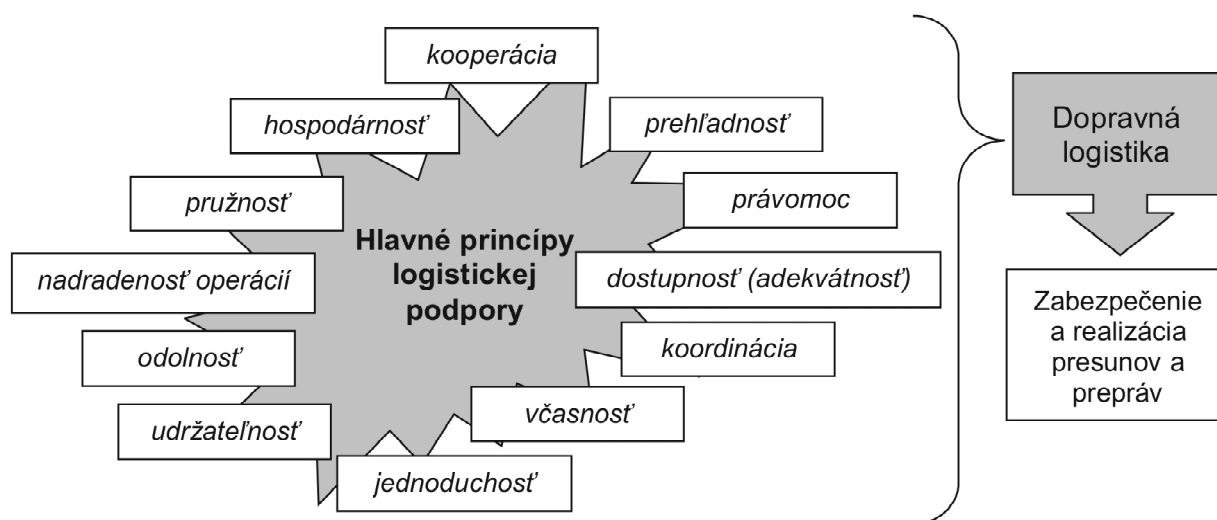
kooperácia

hospodárnosť

prehľadnosť

pružnosť

právomoc

Hlavné princípy logistickej podpory

nadradenosť operácií

dostupnosť (adekvátnosť)

odolnosť

koordinácia

udržateľnosť

včasnosť

jednoduchosť

Dopravná logistika

Zabezpečenie a realizácia presunov a prepráv